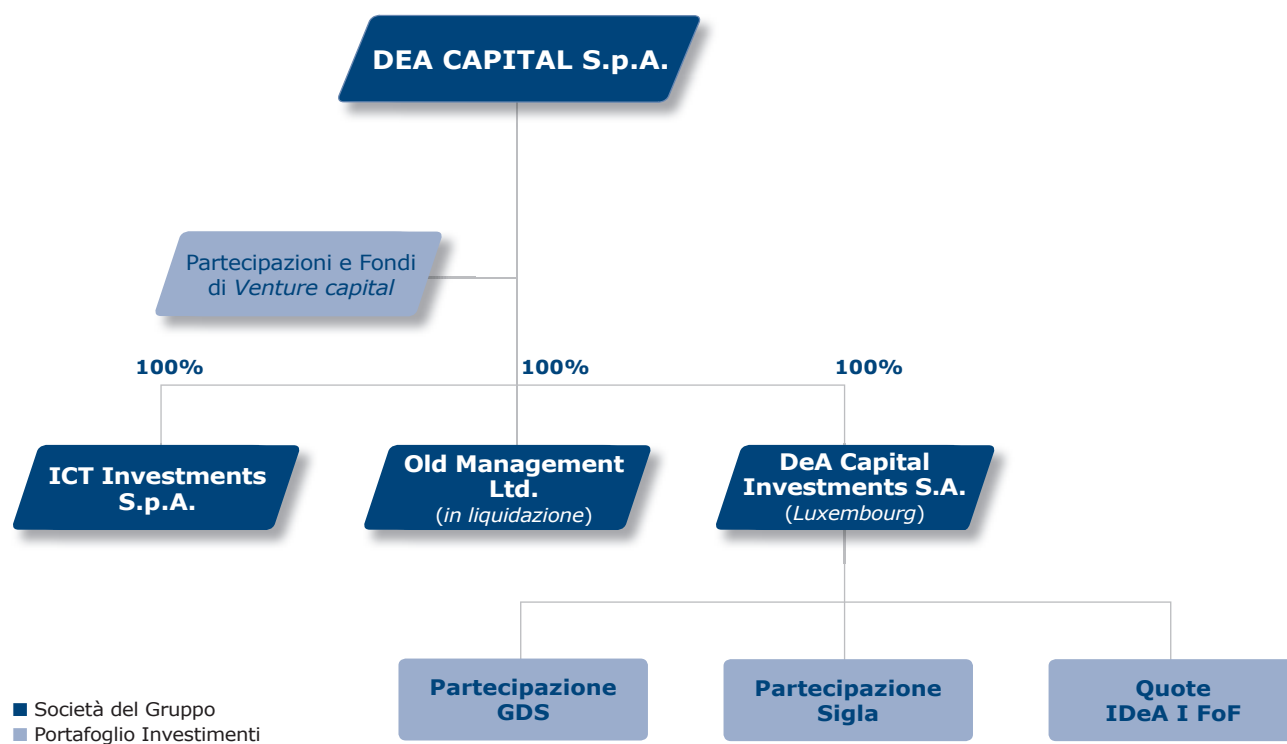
DEA CAPITAL S.p.A.

Partecipazioni e Fondi di *Venture capital*

100%

100%

100%

ICT Investments S.p.A.

Old Management Ltd. (*in liquidazione*)

DeA Capital Investments S.A. (*Luxembourg*)

Partecipazione GDS

Partecipazione Sigla

Quote IDeA I FoF

■ Società del Gruppo
■ Portafoglio Investimenti